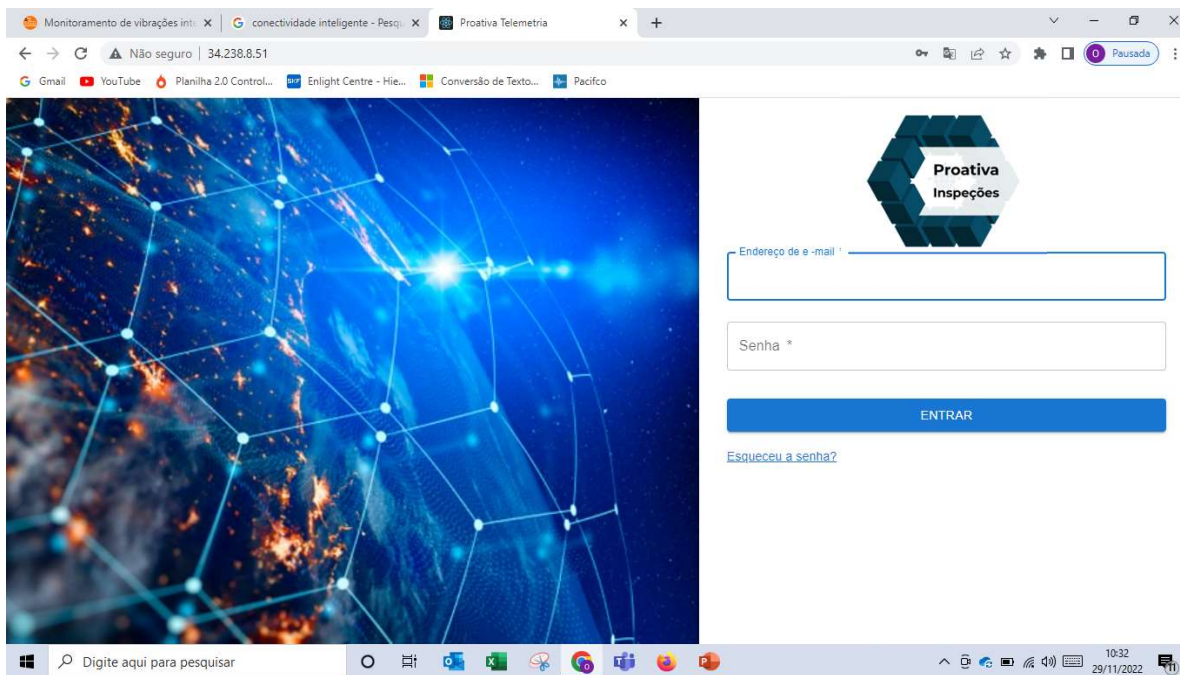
Monitoramento de vibrações int × | conectividade inteligente - Pesq × | Proativa Telemetria ×  +

Não seguro | 34.238.8.51

O Pausada

Gmail  YouTube  Planilha 2.0 Control...  Enlight Centre - Hie...  Conversão de Texto...  Pacifco

Proativa
Inspeções

Endereço de e -mail *

Senha *

ENTRAR

Esqueceu a senha?

Digite aqui para pesquisar

10:32
29/11/2022